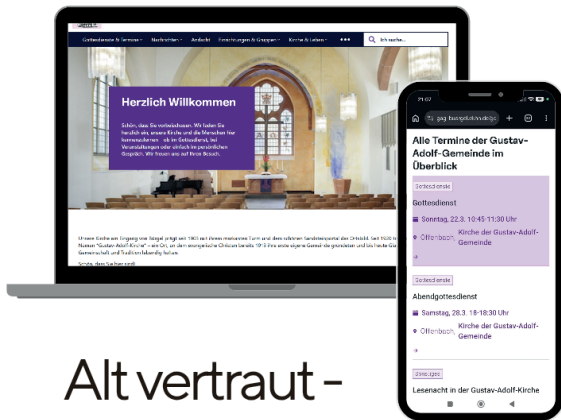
Gottesdienste & Termine · Nachrichten · Andacht · Einrichtungen & Gruppen · Kirche & Leben · ••• Ich suche...

Herzlich Willkommen

Schön, dass Sie vorbeischauen. Wir laden Sie herzlich ein, unsere Kirche und die Menschen hier kennenzulernen – ob im Gottesdienst, bei Veranstaltungen oder einfach im persönlichen Gespräch. Wir freuen uns auf Ihren Besuch.

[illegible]

21:02

gag-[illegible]

Alle Termine der Gustav-Adolf-Gemeinde im Überblick

Gottesdienste

Gottesdienst

Sonntag, 22.3. 10:45-11:30 Uhr

Offenbach Kirche der Gustav-Adolf-Gemeinde

Gottesdienste

Abendgottesdienst

Samstag, 28.3. 18-18:30 Uhr

Offenbach Kirche der Gustav-Adolf-Gemeinde

Lesungen

Lesenacht in der Gustav-Adolf-Kirche

Alt vertraut -